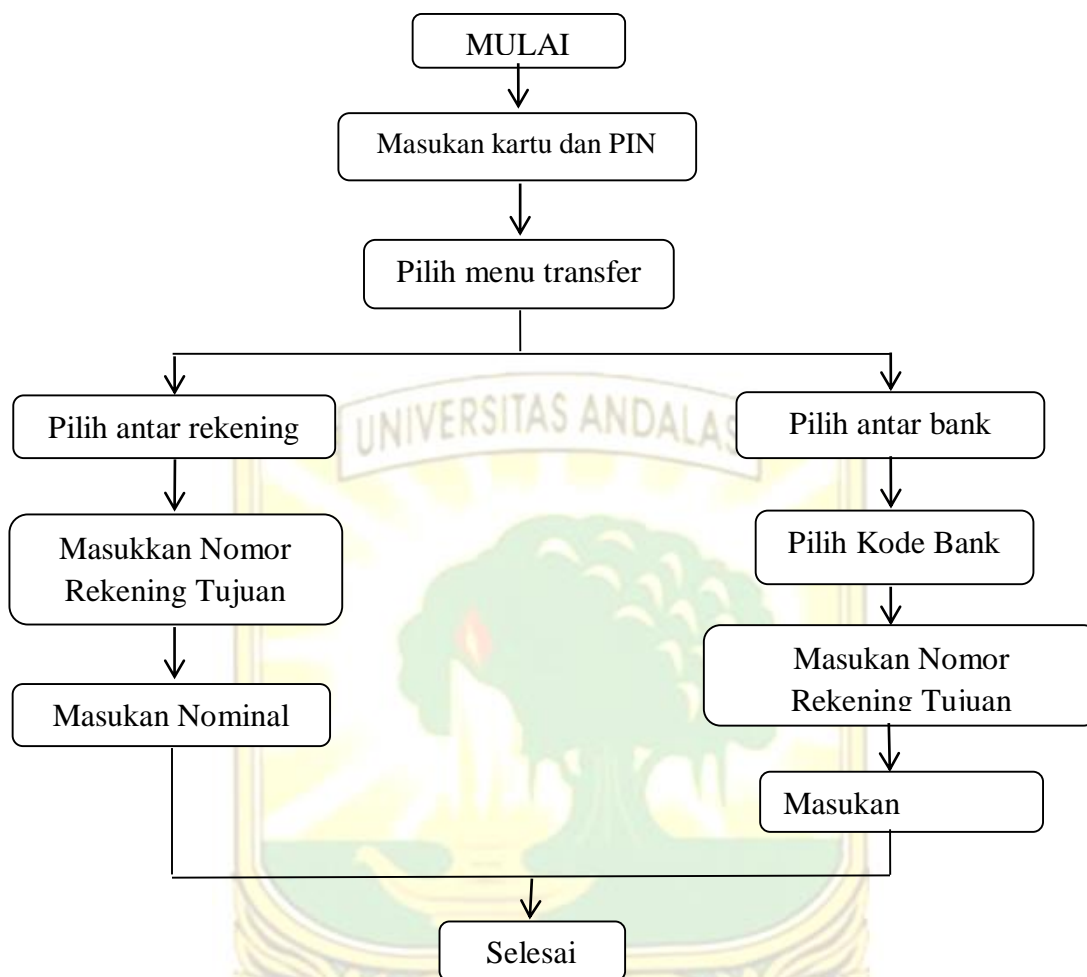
MULAI

Masukan kartu dan PIN

Pilih menu transfer

UNIVERSITAS ANDALAS

Pilih antar rekening

Pilih antar bank

Masukkan Nomor Rekening Tujuan

Pilih Kode Bank

Masukan Nomor Rekening Tujuan

Masukan Nominal

Masukan

Selesai